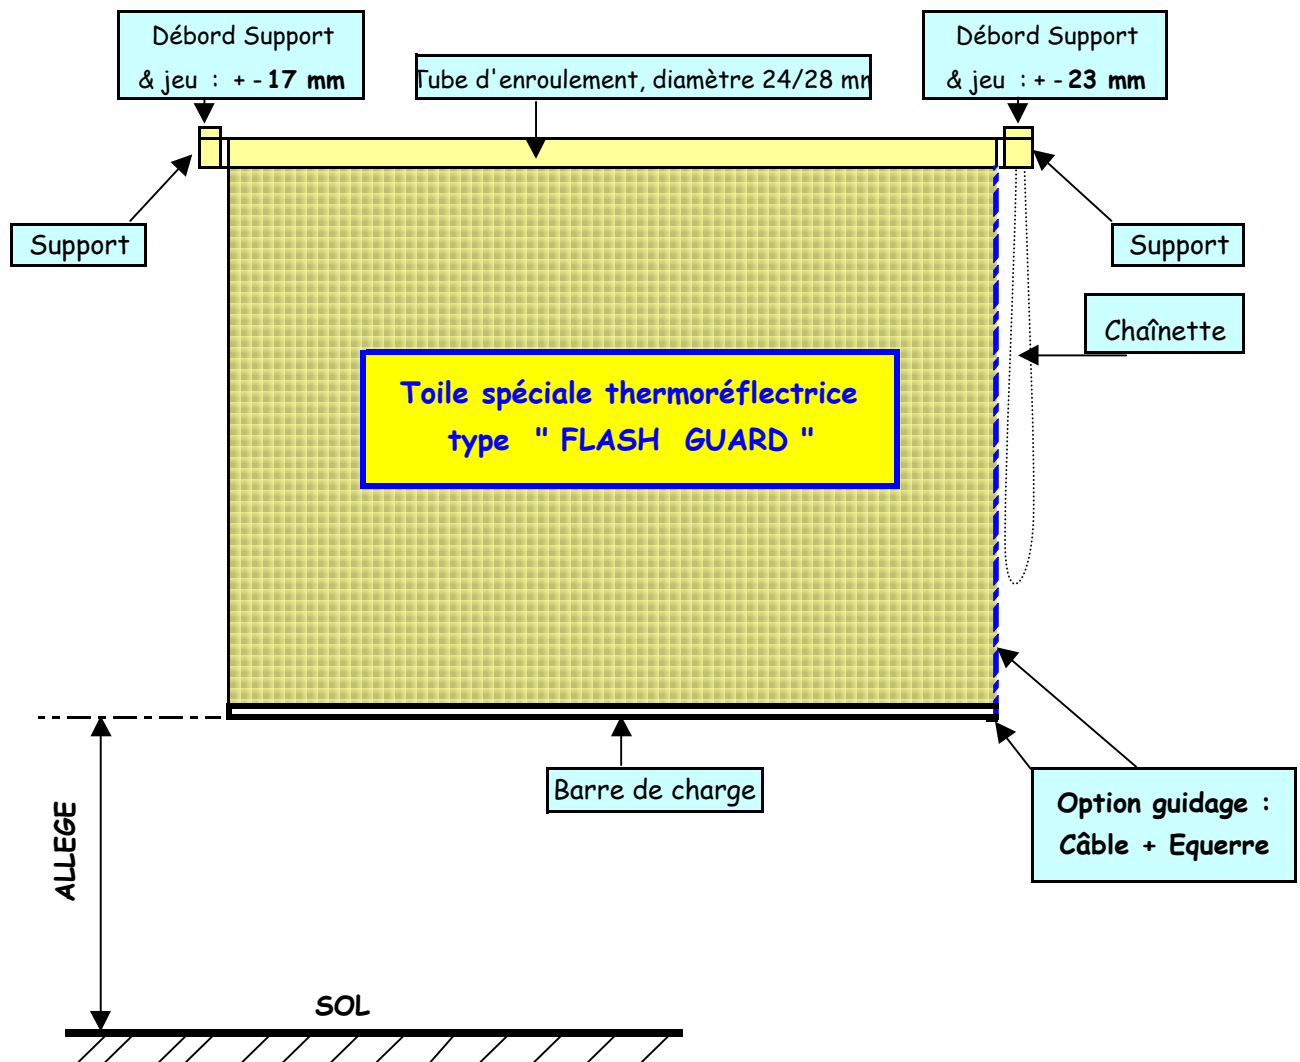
Débord Support
& jeu : + - 17 mm

Tube d'enroulement, diamètre 24/28 mm

Débord Support
& jeu : + - 23 mm

Support

Support

Chaînette

Toile spéciale thermoréflectrice
type " FLASH GUARD "

Barre de charge

Option guidage :
Câble + Equerre

ALLEGE

SOL